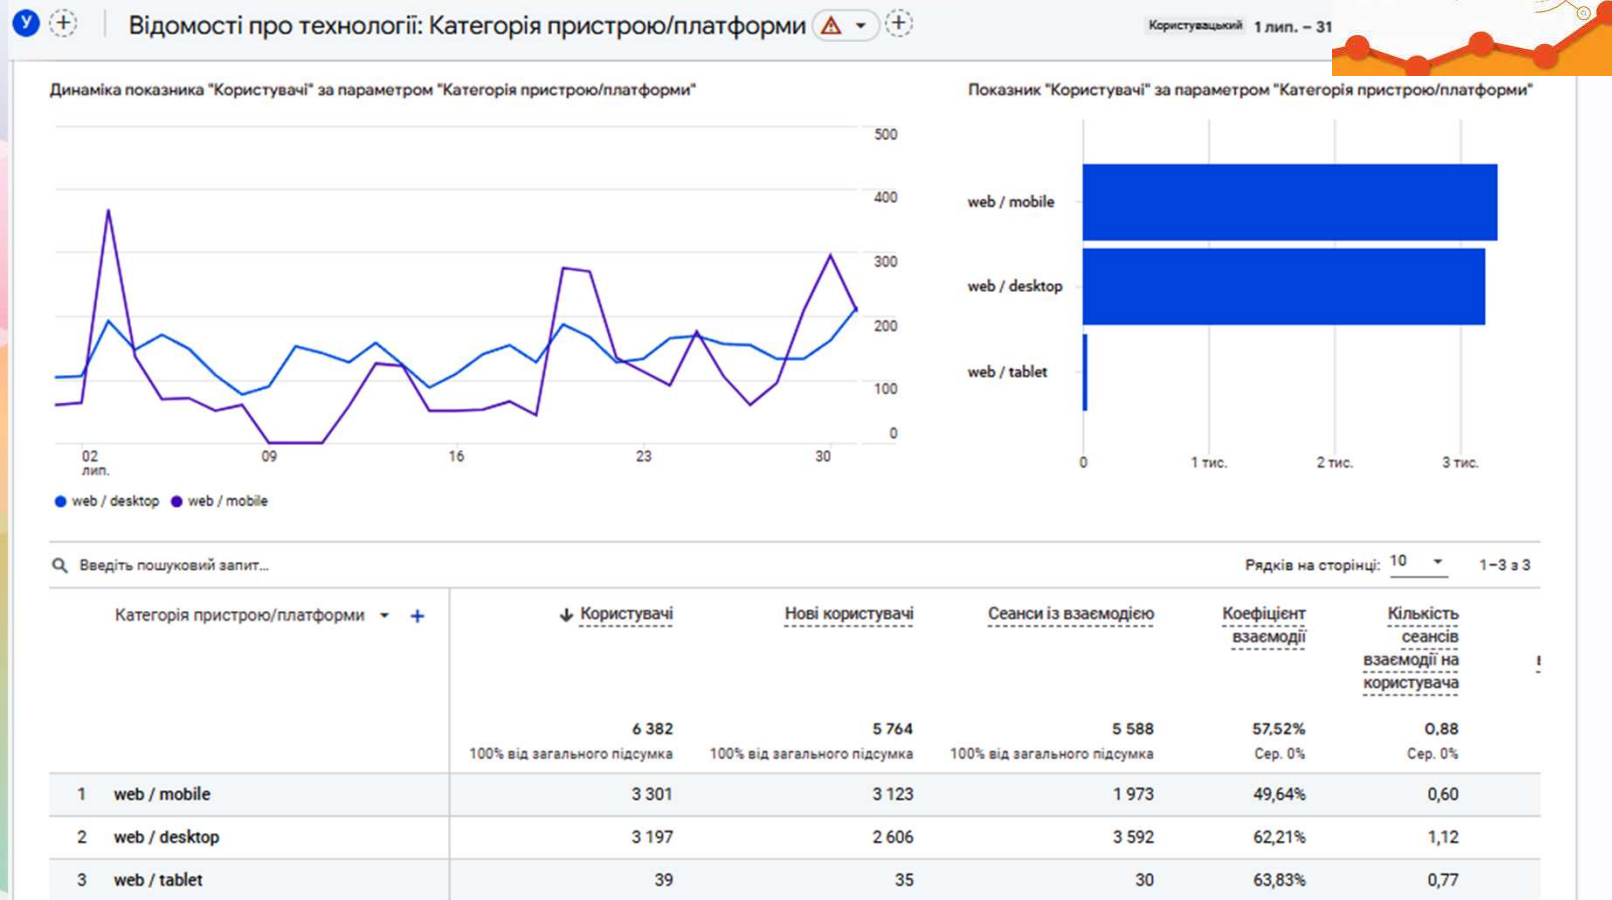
У

Відомості про технології: Категорія пристрою/платформи

Користувацький 1 лип. – 31

Динаміка показника "Користувачі" за параметром "Категорія пристрою/платформи"

500
400
300
200
100
0

02 лип.
09
16
23
30

web / desktop
web / mobile

Показник "Користувачі" за параметром "Категорія пристрою/платформи"

web / mobile
web / desktop
web / tablet

0
1 тис.
2 тис.
3 тис.

Введіть пошуковий запит...

Рядків на сторінці: 10

1–3 з 3

| | Категорія пристрою/платформи | Користувачі | Нові користувачі | Сеанси із взаємодією | Коефіцієнт взаємодії | Кількість сеансів взаємодії на користувача |
|---|---|---|---|---|---|---|
| | | 6 382 100% від загального підсумка | 5 764 100% від загального підсумка | 5 588 100% від загального підсумка | 57,52% Сер. 0% | 0,88 Сер. 0% |
| 1 | web / mobile | 3 301 | 3 123 | 1 973 | 49,64% | 0,60 |
| 2 | web / desktop | 3 197 | 2 606 | 3 592 | 62,21% | 1,12 |
| 3 | web / tablet | 39 | 35 | 30 | 63,83% | 0,77 |